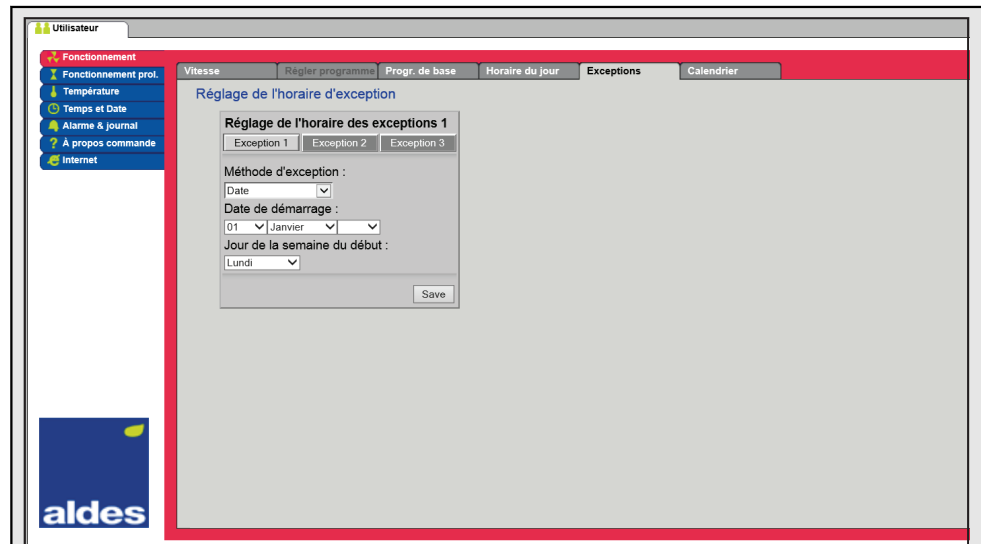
Utilisateur

Fonctionnement
Fonctionnement prol.
Température
Temps et Date
Alarme & journal
À propos commande
Internet

Vitesse | Régler programme | Progr. de base | Horaire du jour | Exceptions | Calendrier

Réglage de l'horaire d'exception

Réglage de l'horaire des exceptions 1

Exception 1 | Exception 2 | Exception 3

Méthode d'exception :
Date
Date de démarrage :
01 Janvier
Jour de la semaine du début :
Lundi

Save

aldes